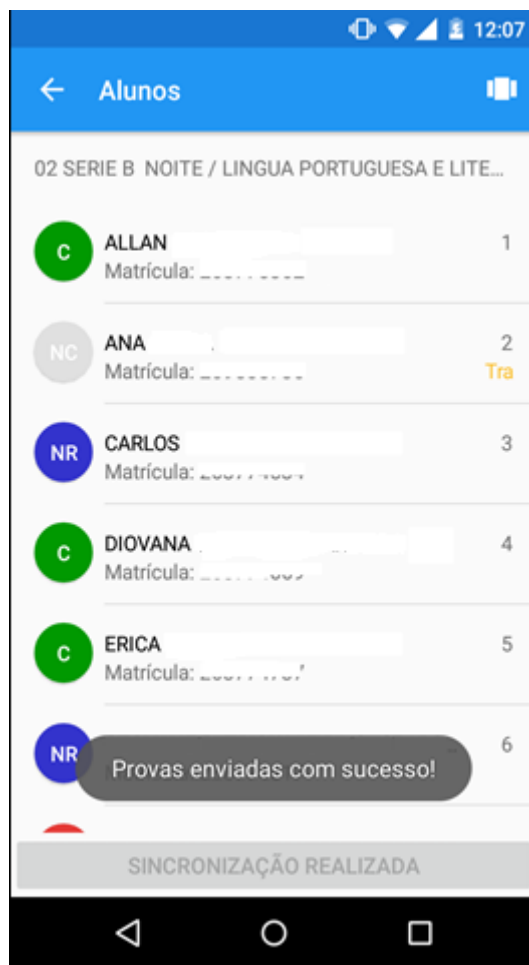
12:07

Alunos

02 SERIE B NOITE / LINGUA PORTUGUESA E LITE...

C ALLAN
Matrícula: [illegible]
1

NC ANA
Matrícula: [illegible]
2
Tra

NR CARLOS
Matrícula: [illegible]
3

C DIOVANA
Matrícula: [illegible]
4

C ERICA
Matrícula: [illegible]
5

NR
6

Provas enviadas com sucesso!

SINCRONIZAÇÃO REALIZADA